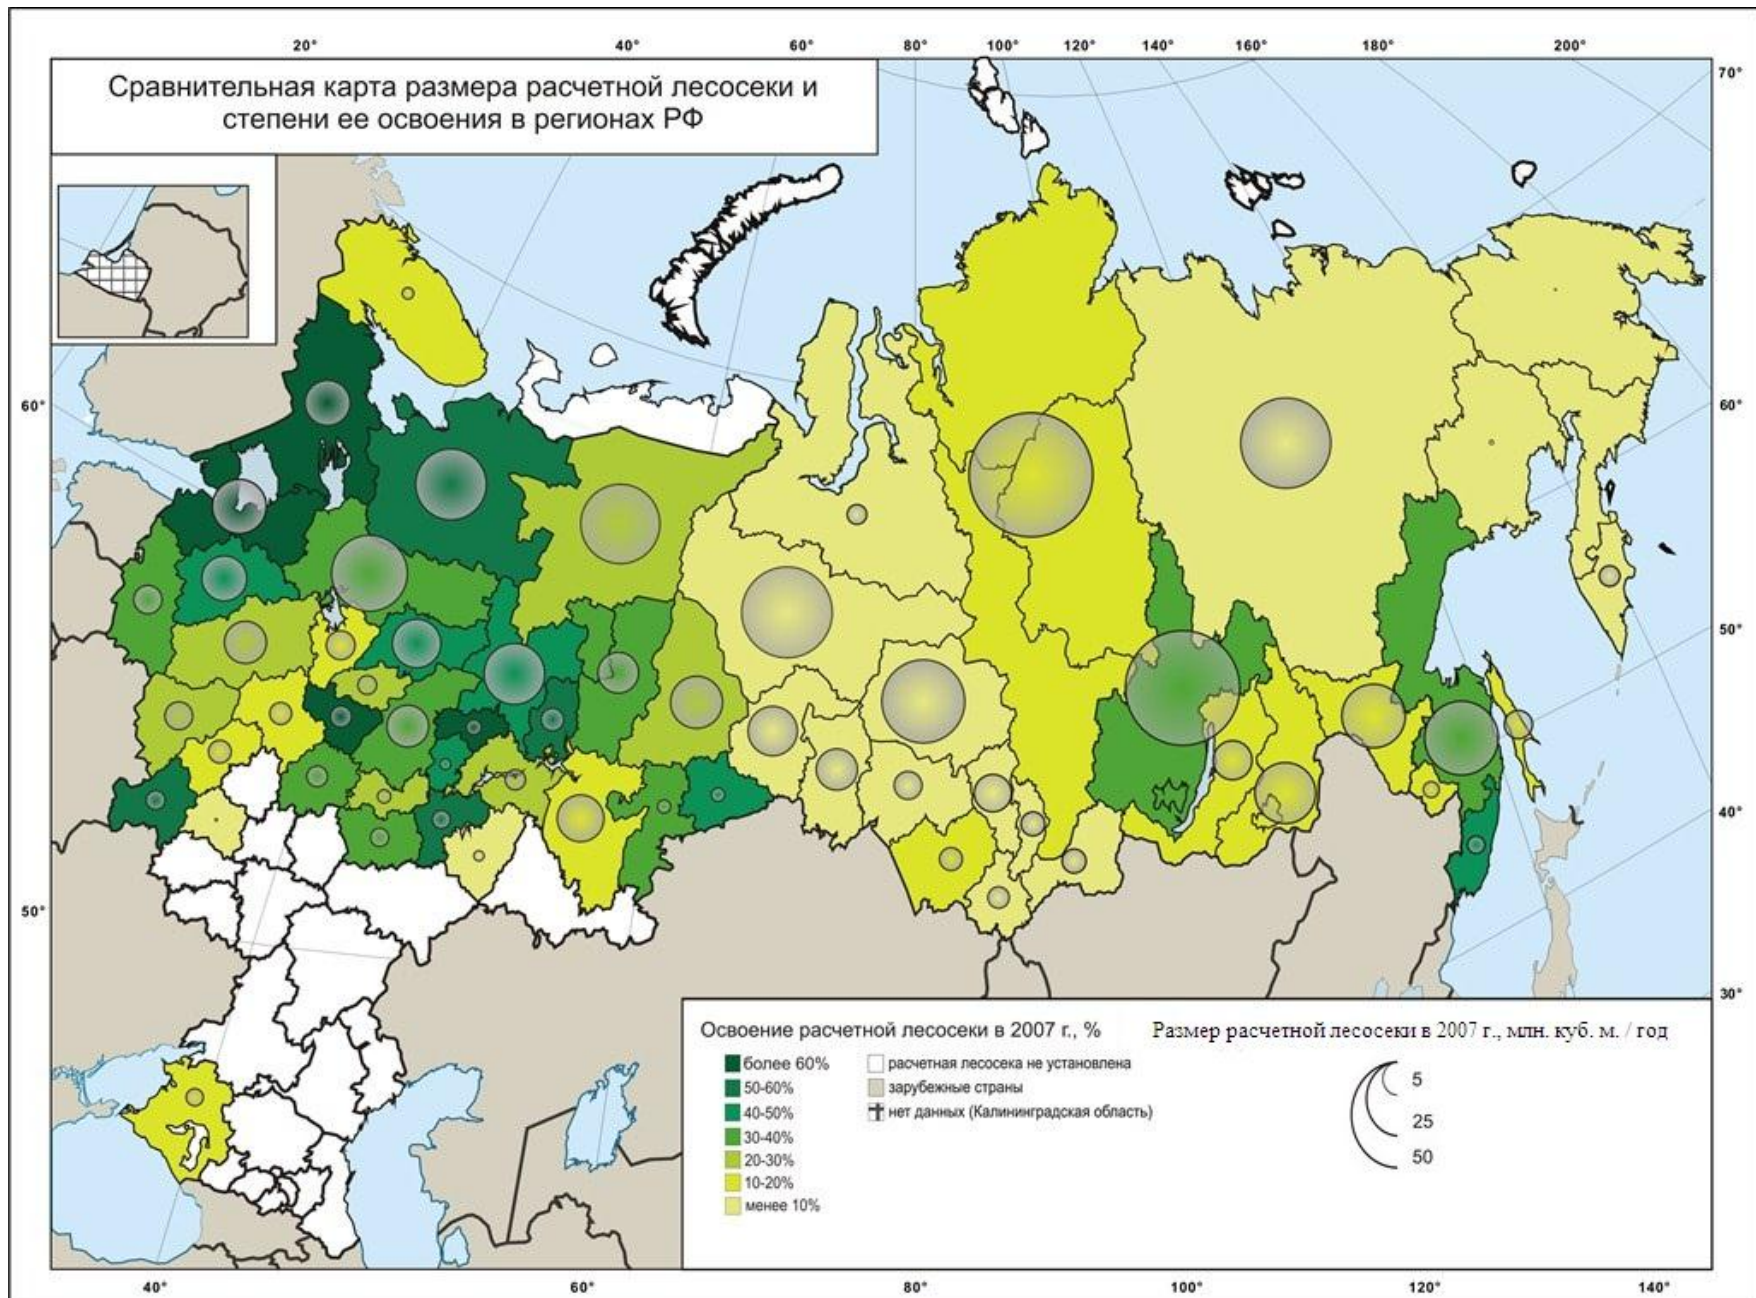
20° 40° 60° 80° 100° 120° 140° 160° 180° 200°

70°

Сравнительная карта размера расчетной лесосеки и степени ее освоения в регионах РФ

60°

60°

50°

40°

50°

30°

Освоение расчетной лесосеки в 2007 г., %

более 60%
50-60%
40-50%
30-40%
20-30%
10-20%
менее 10%

расчетная лесосека не установлена
зарубежные страны
нет данных (Калининградская область)

Размер расчетной лесосеки в 2007 г., млн. куб. м. / год

5
25
50

40° 60° 80° 100° 120° 140°